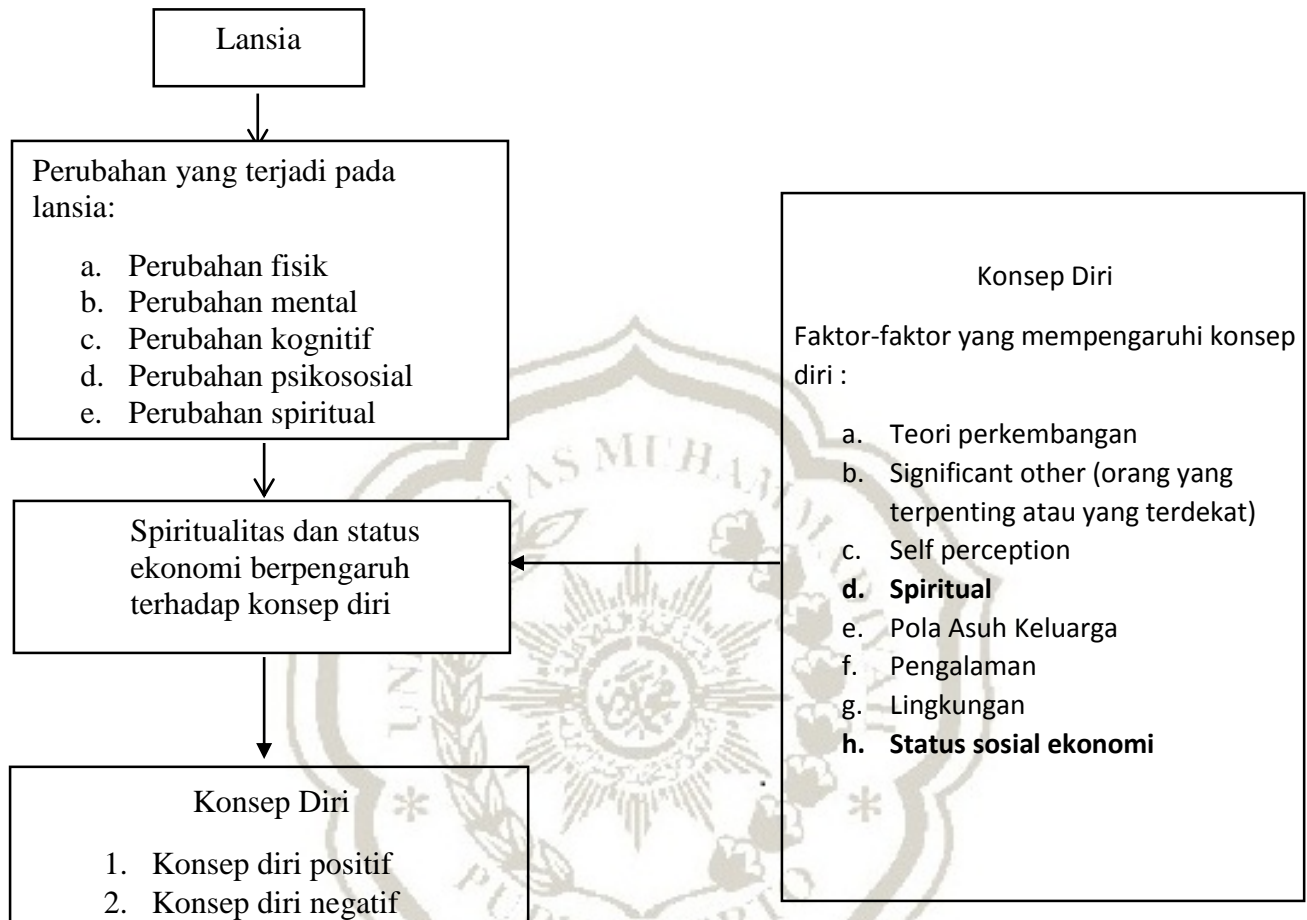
Lansia

Perubahan yang terjadi pada lansia:

a. Perubahan fisik
b. Perubahan mental
c. Perubahan kognitif
d. Perubahan psikososial
e. Perubahan spiritual

Spiritualitas dan status ekonomi berpengaruh terhadap konsep diri

Konsep Diri

1. Konsep diri positif
2. Konsep diri negatif

Konsep Diri

Faktor-faktor yang mempengaruhi konsep diri :

a. Teori perkembangan
b. Significant other (orang yang terpenting atau yang terdekat)
c. Self perception
d. **Spiritual**
e. Pola Asuh Keluarga
f. Pengalaman
g. Lingkungan
h. **Status sosial ekonomi**